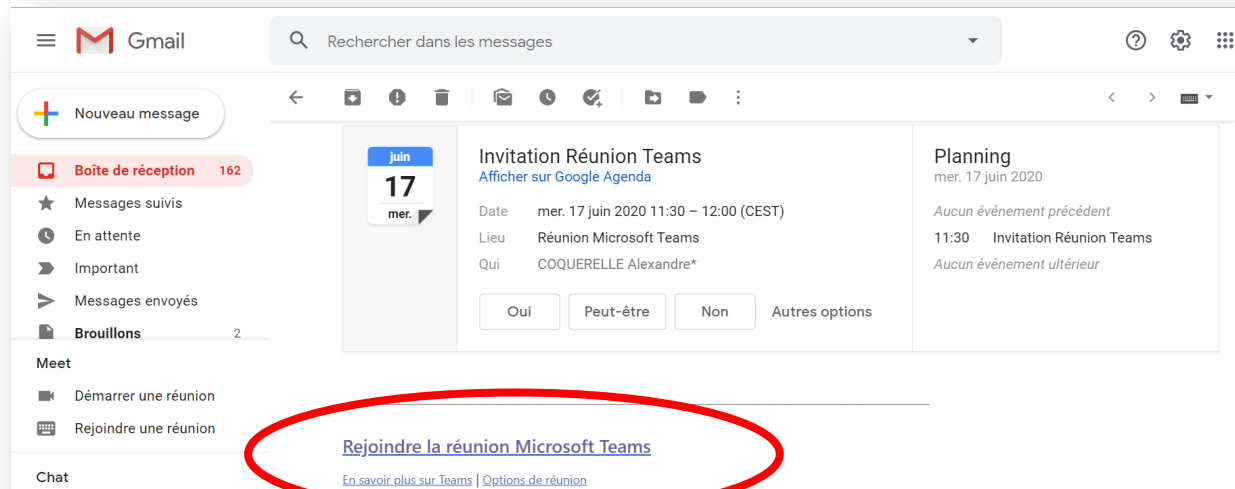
Gmail

Rechercher dans les messages

Nouveau message

Boîte de réception 162
Messages suivis
En attente
Important
Messages envoyés
Brouillons 2

Meet
Démarrer une réunion
Rejoindre une réunion

Chat

juin
17
mer.

Invitation Réunion Teams
Afficher sur Google Agenda

Date mer. 17 juin 2020 11:30 – 12:00 (CEST)
Lieu Réunion Microsoft Teams
Qui COQUERELLE Alexandre*

Oui Peut-être Non Autres options

Planning
mer. 17 juin 2020
Aucun événement précédent
11:30 Invitation Réunion Teams
Aucun événement ultérieur

Rejoindre la réunion Microsoft Teams

En savoir plus sur Teams | Options de réunion